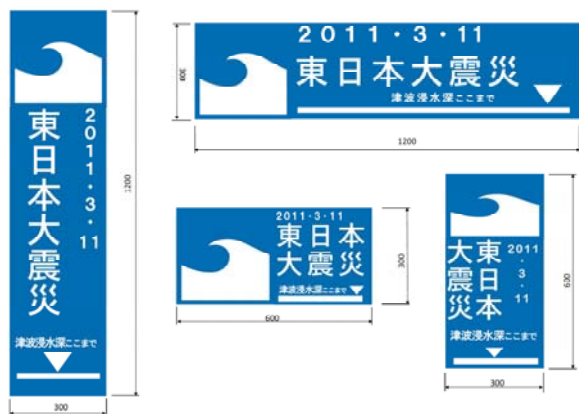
東日本大震災
2011・3・11
津波浸水深ここまで
1200
300

2011・3・11
東日本大震災
津波浸水深ここまで
300
1200

2011・3・11
東日本
大震災
津波浸水深ここまで
300
600

東日本
大震災
2011・3・11
津波浸水深ここまで
630
300